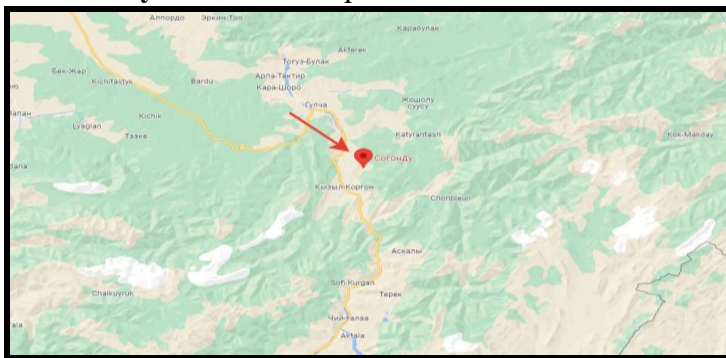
Алпордо
Эркин-Тоо
Карабулак
Тогуз-Булак
Бек-Жар
Kichifadyk
Bardu
Arteгеk
Арпа-Тектир
Кара-Шоро
Гулча
Жошолу суусу
Kichik
Lyagian
Тазке
Katyranfash
Kok-Makday
Согонду
Кызыл-Коргон
Спопжиш
Аскалы
Chalkuyruk
Sofi-Kurgan
Терек
Чий-Талаа
Aktala